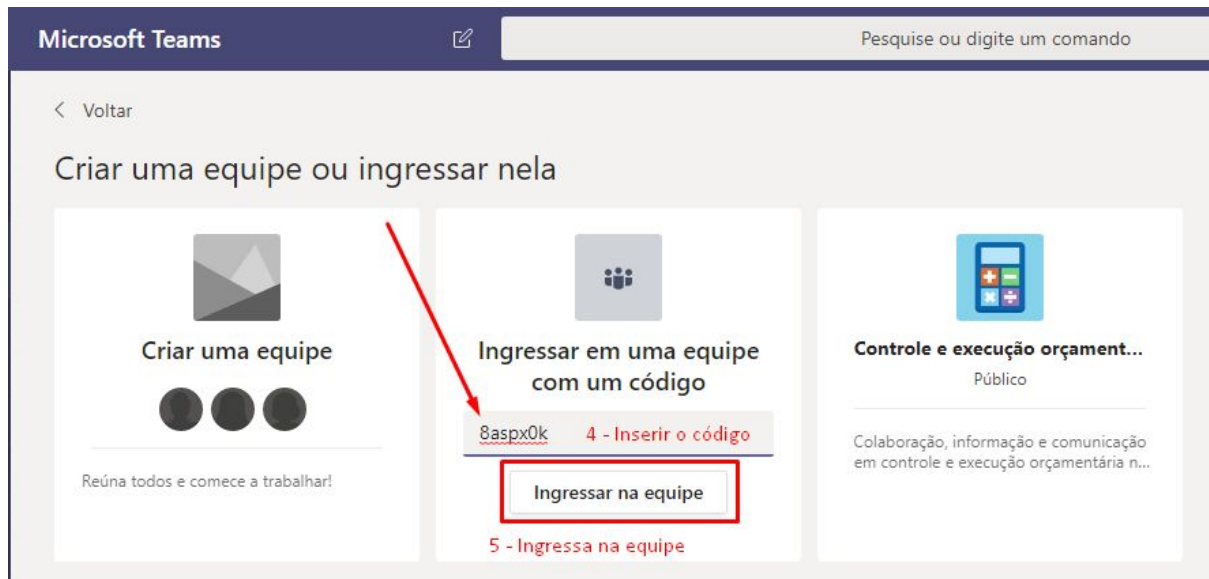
Microsoft Teams

Pesquise ou digite um comando

< Voltar

Criar uma equipe ou ingressar nela

Criar uma equipe

Reúna todos e comece a trabalhar!

Ingressar em uma equipe com um código

8aspx0k 4 - Inserir o código

Ingressar na equipe

5 - Ingressa na equipe

Controle e execução orçament...

Público

Colaboração, informação e comunicação em controle e execução orçamentária n...